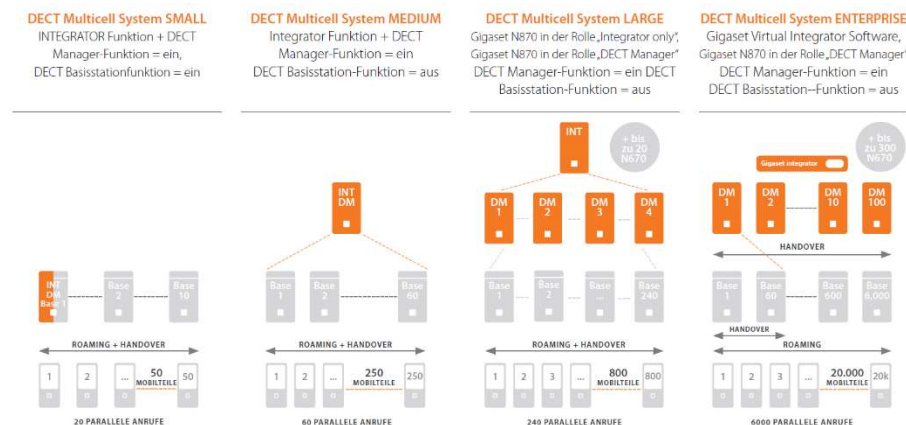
DECT Multicell System SMALL
INTEGRATOR Funktion + DECT Manager-Funktion = ein, DECT Basisstationfunktion = ein

INT DM Base 1
Base 2
Base 10

ROAMING + HANDOVER

1
2
...
50 MOBILTEILE
50

20 PARALLELE ANRUFE

DECT Multicell System MEDIUM
Integrator Funktion + DECT Manager-Funktion = ein
DECT Basisstation-Funktion = aus

INT DM

Base 1
Base 2
Base 60

ROAMING + HANDOVER

1
2
...
250 MOBILTEILE
250

60 PARALLELE ANRUFE

DECT Multicell System LARGE
Gigaset N870 in der Rolle „Integrator only", Gigaset N870 in der Rolle „DECT Manager"
DECT Manager-Funktion = ein DECT Basisstation-Funktion = aus

INT
+ bis zu 20 N670

DM 1
DM 2
DM 3
DM 4

Base 1
Base 2
Base ...
Base 240

ROAMING + HANDOVER

1
2
3
...
800 MOBILTEILE
800

240 PARALLELE ANRUFE

DECT Multicell System ENTERPRISE
Gigaset Virtual Integrator Software, Gigaset N870 in der Rolle „DECT Manager"
DECT Manager-Funktion = ein
DECT Basisstation--Funktion = aus

+ bis zu 300 N670

Gigaset integrator

DM 1
DM 2
DM 10
DM 100

HANDOVER

Base 1
Base 60
Base 600
Base 6.000

HANDOVER
ROAMING

1
2
3
...
20.000 MOBILTEILE
20k

6000 PARALLELE ANRUFE